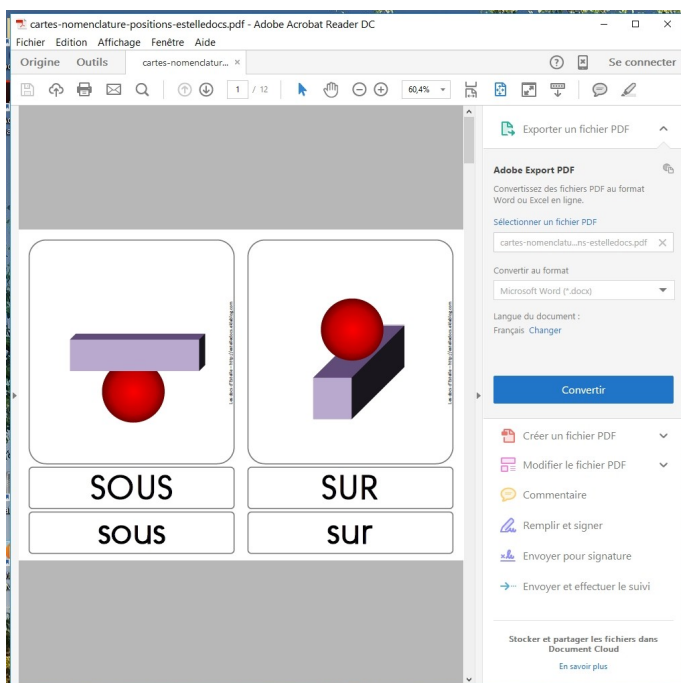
cartes-nomenclature-positions-estelledocs.pdf - Adobe Acrobat Reader DC

Fichier Edition Affichage Fenêtre Aide

Origine Outils cartes-nomenclatur... ×

Se connecter

1 / 12

60,4%

Les docs d'Estelle - http://estelledocs.eklablog.com

Les docs d'Estelle - http://estelledocs.eklablog.com

SOUS

SUR

sous

sur

Exporter un fichier PDF

Adobe Export PDF

Convertissez des fichiers PDF au format Word ou Excel en ligne.

Sélectionner un fichier PDF

cartes-nomenclatu...ns-estelledocs.pdf

Convertir au format

Microsoft Word (*.docx)

Langue du document :

Français Changer

Convertir

Créer un fichier PDF

Modifier le fichier PDF

Commentaire

Remplir et signer

Envoyer pour signature

Envoyer et effectuer le suivi

Stocker et partager les fichiers dans Document Cloud

En savoir plus